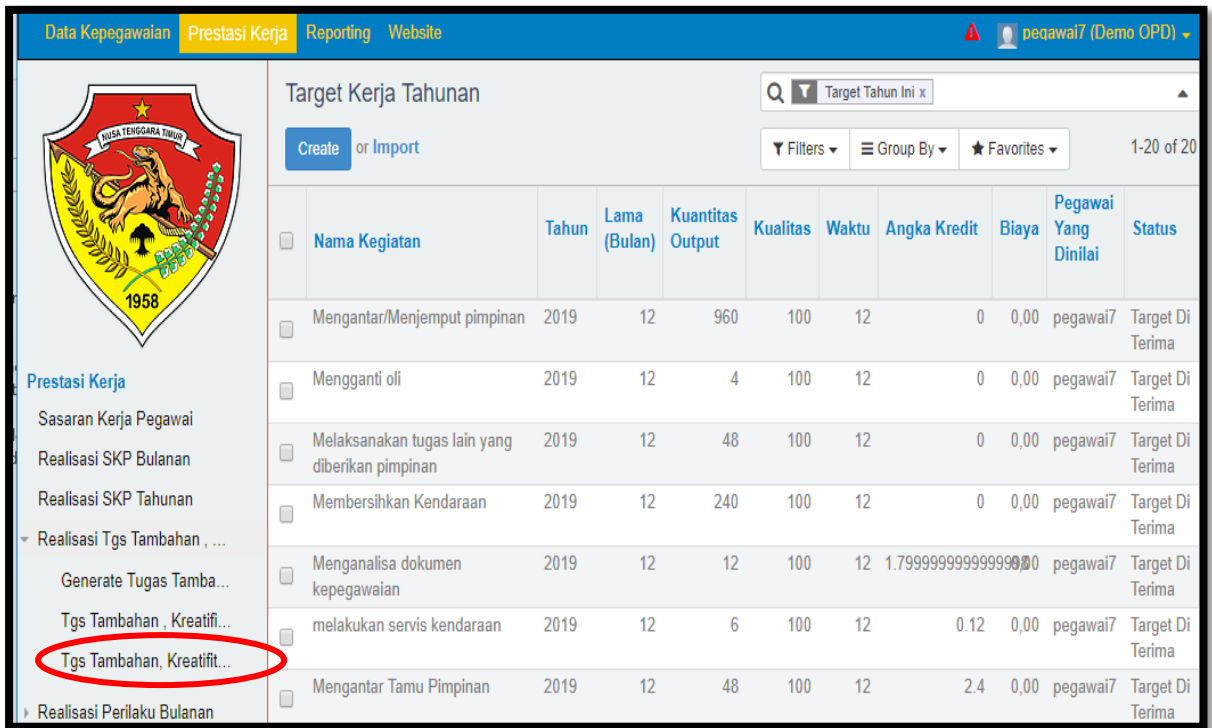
Data Kepegawaian Prestasi Kerja Reporting Website

pegawai7 (Demo OPD)

NUSA TENGGARA TIMUR

1958

Prestasi Kerja

Sasaran Kerja Pegawai

Realisasi SKP Bulanan

Realisasi SKP Tahunan

Realisasi Tgs Tambahan , ...

Generate Tugas Tamba...

Tgs Tambahan , Kreatifi...

Tgs Tambahan, Kreatifit...

Realisasi Perilaku Bulanan

Target Kerja Tahunan

Target Tahun Ini x

Create or Import

Filters Group By Favorites

1-20 of 20

| | Nama Kegiatan | Tahun | Lama (Bulan) | Kuantitas Output | Kualitas | Waktu | Angka Kredit | Biaya | Pegawai Yang Dinilai | Status |
|---|---|---|---|---|---|---|---|---|---|---|
| | Mengantar/Menjemput pimpinan | 2019 | 12 | 960 | 100 | 12 | 0 | 0,00 | pegawai7 | Target Di Terima |
| | Mengganti oli | 2019 | 12 | 4 | 100 | 12 | 0 | 0,00 | pegawai7 | Target Di Terima |
| | Melaksanakan tugas lain yang diberikan pimpinan | 2019 | 12 | 48 | 100 | 12 | 0 | 0,00 | pegawai7 | Target Di Terima |
| | Membersihkan Kendaraan | 2019 | 12 | 240 | 100 | 12 | 0 | 0,00 | pegawai7 | Target Di Terima |
| | Menganalisa dokumen kepegawaian | 2019 | 12 | 12 | 100 | 12 | 1.79999999999999 | 0,00 | pegawai7 | Target Di Terima |
| | melakukan servis kendaraan | 2019 | 12 | 6 | 100 | 12 | 0.12 | 0,00 | pegawai7 | Target Di Terima |
| | Mengantar Tamu Pimpinan | 2019 | 12 | 48 | 100 | 12 | 2.4 | 0,00 | pegawai7 | Target Di Terima |